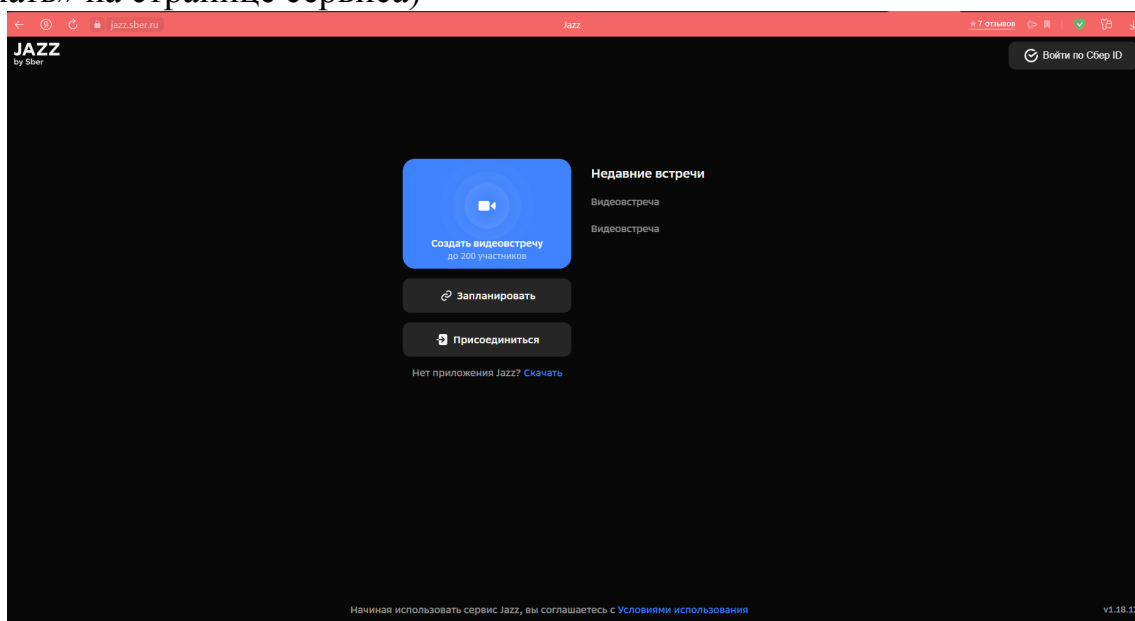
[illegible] на странице сервиса)

jazz.sber.ru

Jazz

★7 отзывов

JAZZ
by Sber

Войти по Сбер ID

Создать видеовстречу
до 200 участников

Недавние встречи

Видеовстреча

Видеовстреча

Запланировать

Присоединиться

Нет приложения Jazz? Скачать

Начиная использовать сервис Jazz, вы соглашаетесь с Условиями использования

v1.18.1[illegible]